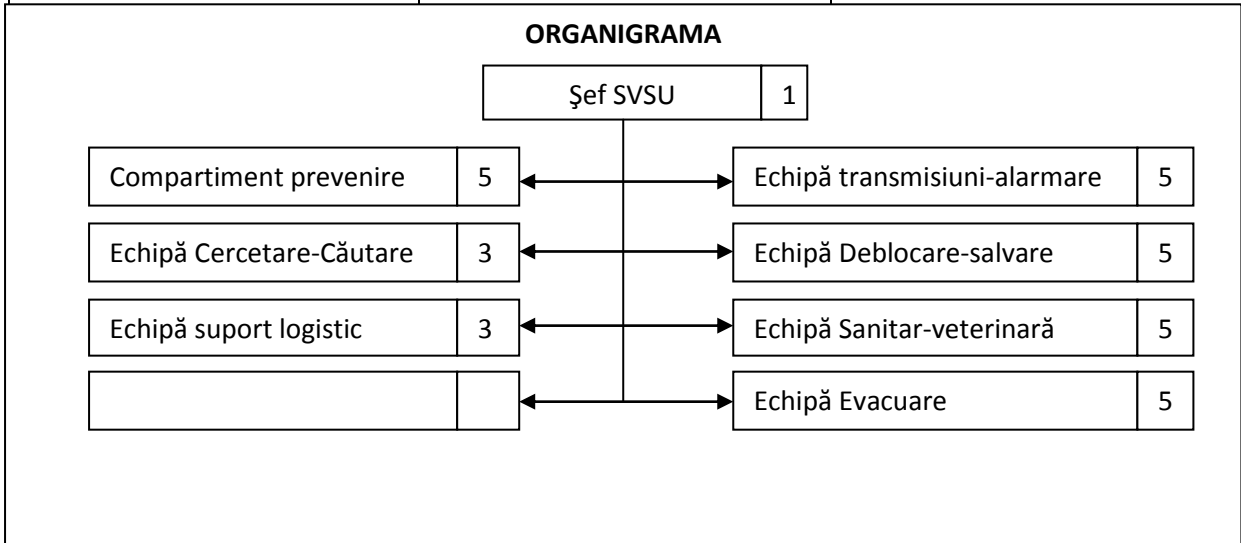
**ORGANIGRAMA**

Şef SVSU 1

Compartiment prevenire 5

Echipă transmisiuni-alarmare 5

Echipă Cercetare-Căutare 3

Echipă Deblocare-salvare 5

Echipă suport logistic 3

Echipă Sanitar-veterinară 5

Echipă Evacuare 5